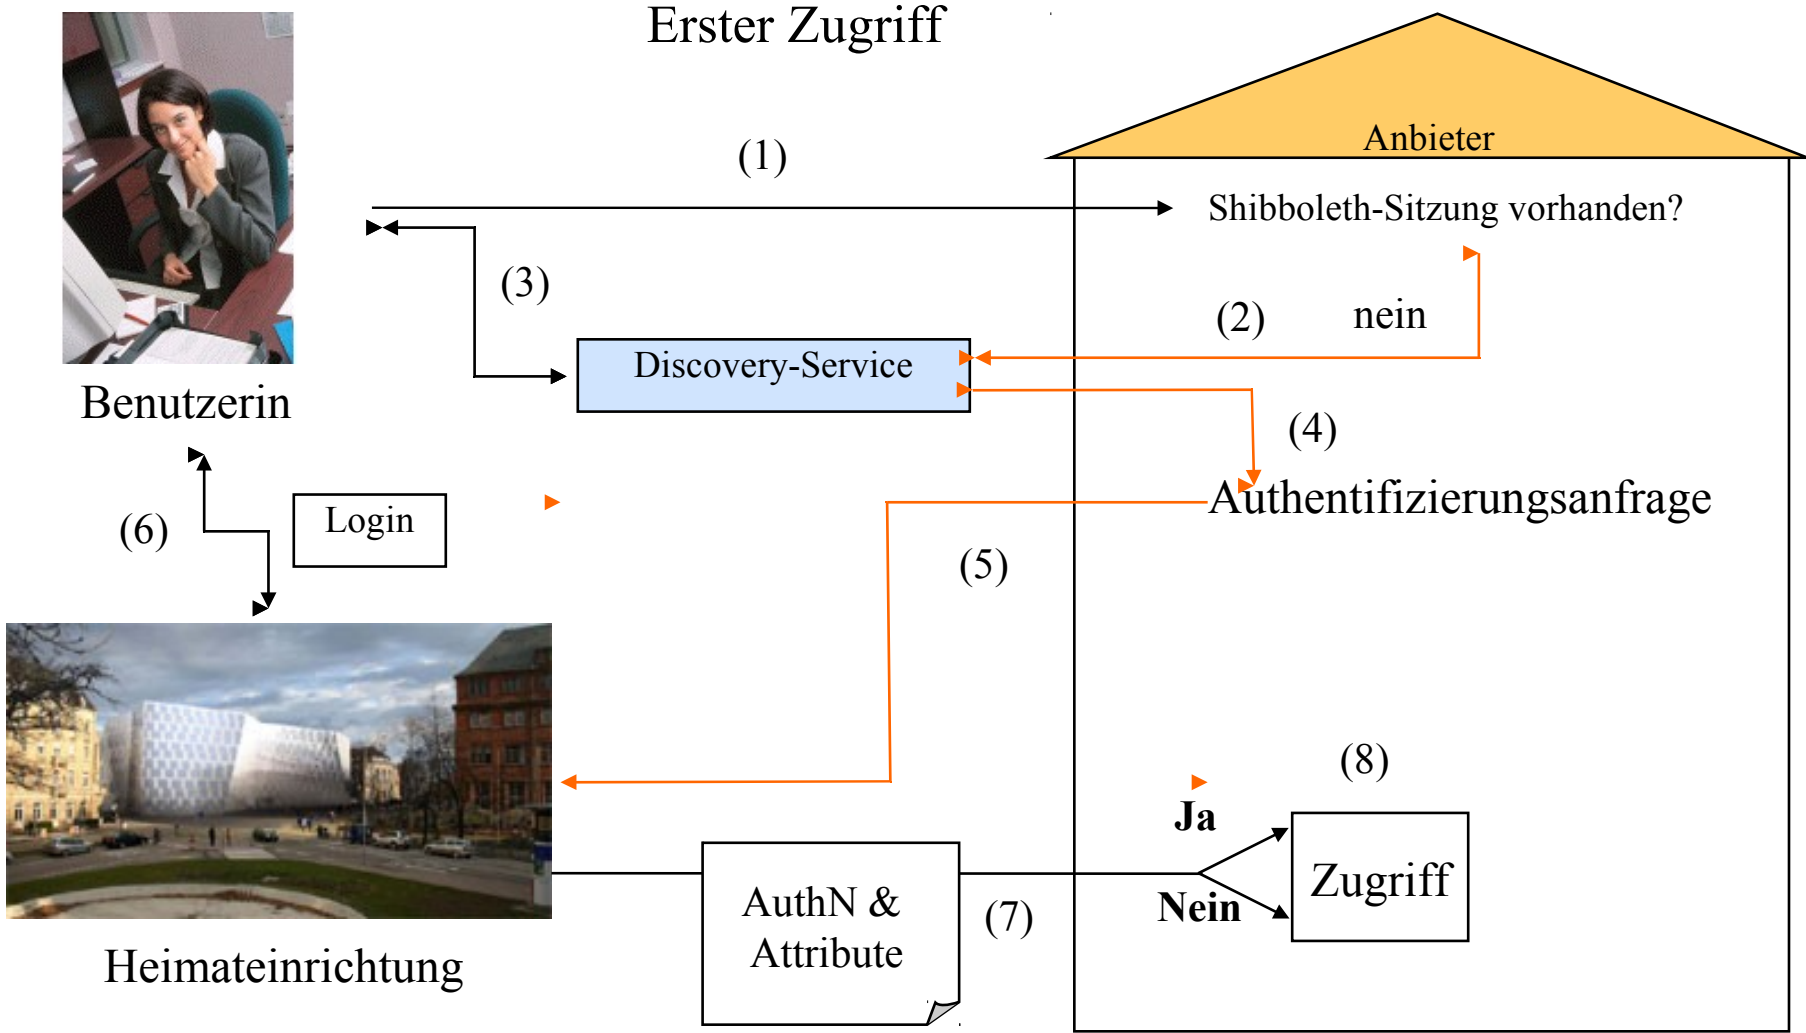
Erster Zugriff

Anbieter

(1)

Shibboleth-Sitzung vorhanden?

(3)

(2) nein

Discovery-Service

Benutzerin

(4)

Authentifizierungsanfrage

(6)

Login

(5)

(8)

Ja

Zugriff

Nein

AuthN & Attribute

(7)

Heimateinrichtung